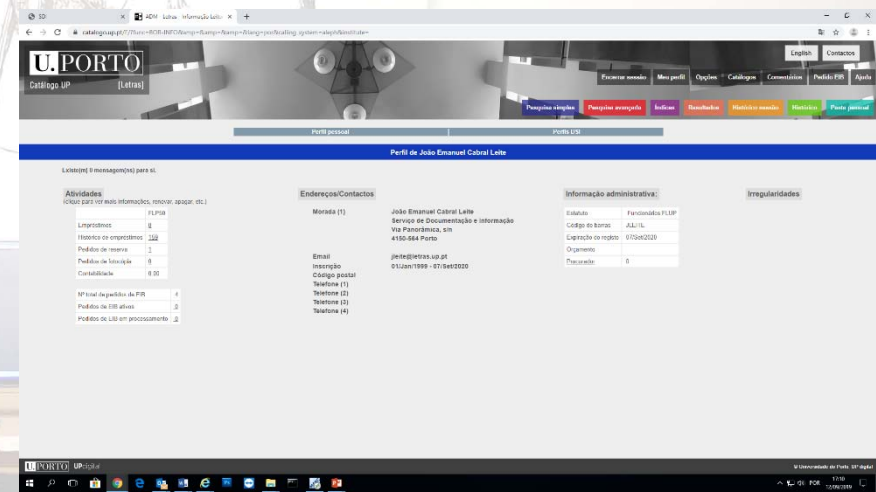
SDI | ADM · Letras · Informação Leitor | +

catalogo.up.pt/F/?func=BOR-INFO&amp=&amp=&amp=&lang=por&calling_system=aleph&institute=

U.PORTO
Catálogo UP [Letras]

English | Contactos

Encerrar sessão | Meu perfil | Opções | Catálogos | Comentários | Pedido EIB | Ajuda

Pesquisa simples | Pesquisa avançada | Índices | Resultados | Histórico sessão | Histórico | Posto pessoal

Perfil pessoal | Perfis USI

Perfil de João Emanuel Cabral Leite

Existe(m) 0 mensagem(ns) para si.

Atividades
(clique para ver mais informações, renovar, apagar, etc.)

| | FLPSB |
|---|---|
| Empréstimos | 0 |
| Histórico de empréstimos | 159 |
| Pedidos de reserva | 1 |
| Pedidos de fotocópia | 0 |
| Contabilidade | 0.00 |

| Nº total de pedidos de EIB | 4 |
|---|---|
| Pedidos de EIB ativos | 0 |
| Pedidos de EIB em processamento | 0 |

Endereços/Contactos

Morada (1) João Emanuel Cabral Leite
Serviço de Documentação e Informação
Via Panorâmica, s/n
4150-564 Porto

Email jleite@letras.up.pt
Inscrição 01/Jan/1999 - 07/Set/2020
Código postal
Telefone (1)
Telefone (2)
Telefone (3)
Telefone (4)

Informação administrativa:

| Estatuto | Funcionários FLUP |
|---|---|
| Código do leitor | JLL/1L |
| Expiração do registo | 07/Set/2020 |
| Orçamento | |
| Descoberto | 0 |

Irregularidades

U.PORTO UP digital
© Universidade do Porto · UP digital

17:10
12/09/2019
POR